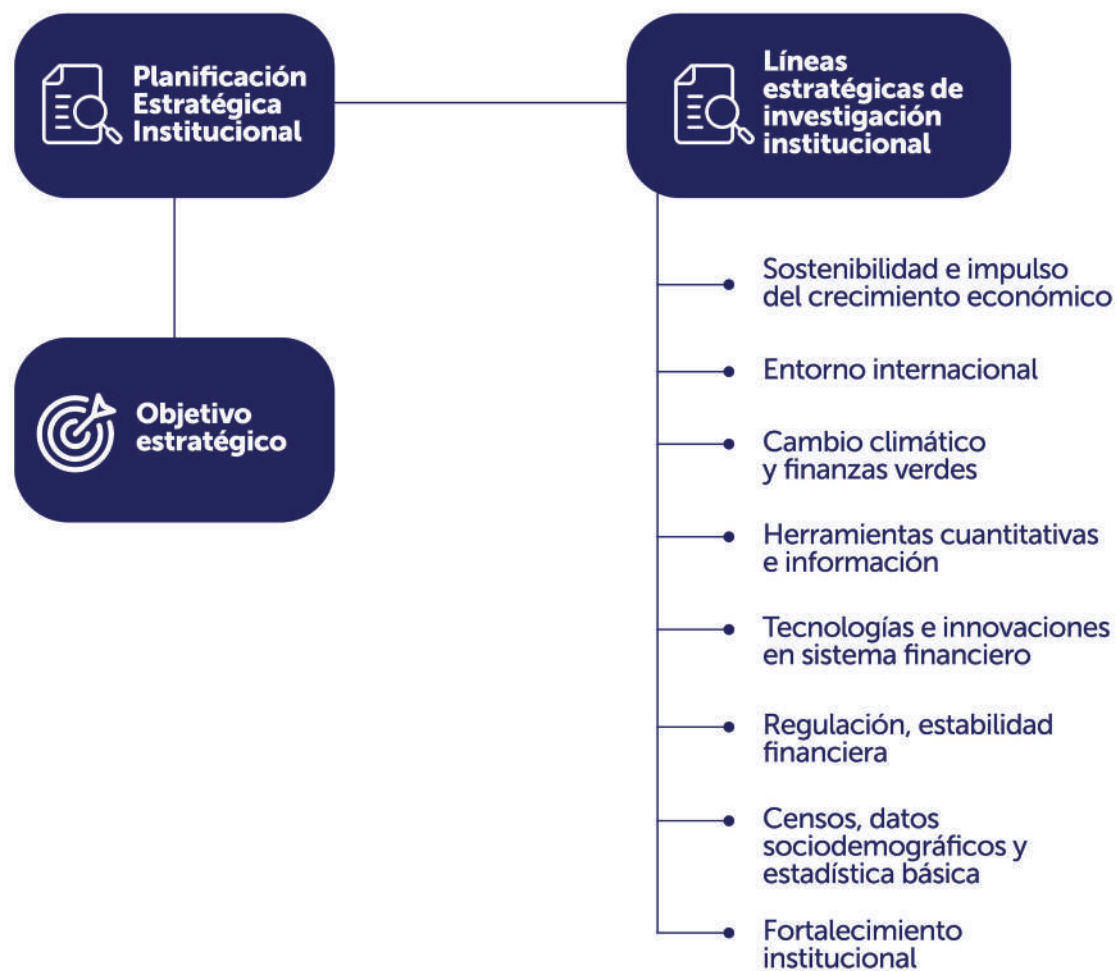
Planificación Estratégica Institucional

Líneas estratégicas de investigación institucional

Objetivo estratégico

Sostenibilidad e impulso del crecimiento económico

Entorno internacional

Cambio climático y finanzas verdes

Herramientas cuantitativas e información

Tecnologías e innovaciones en sistema financiero

Regulación, estabilidad financiera

Censos, datos sociodemográficos y estadística básica

Fortalecimiento institucional